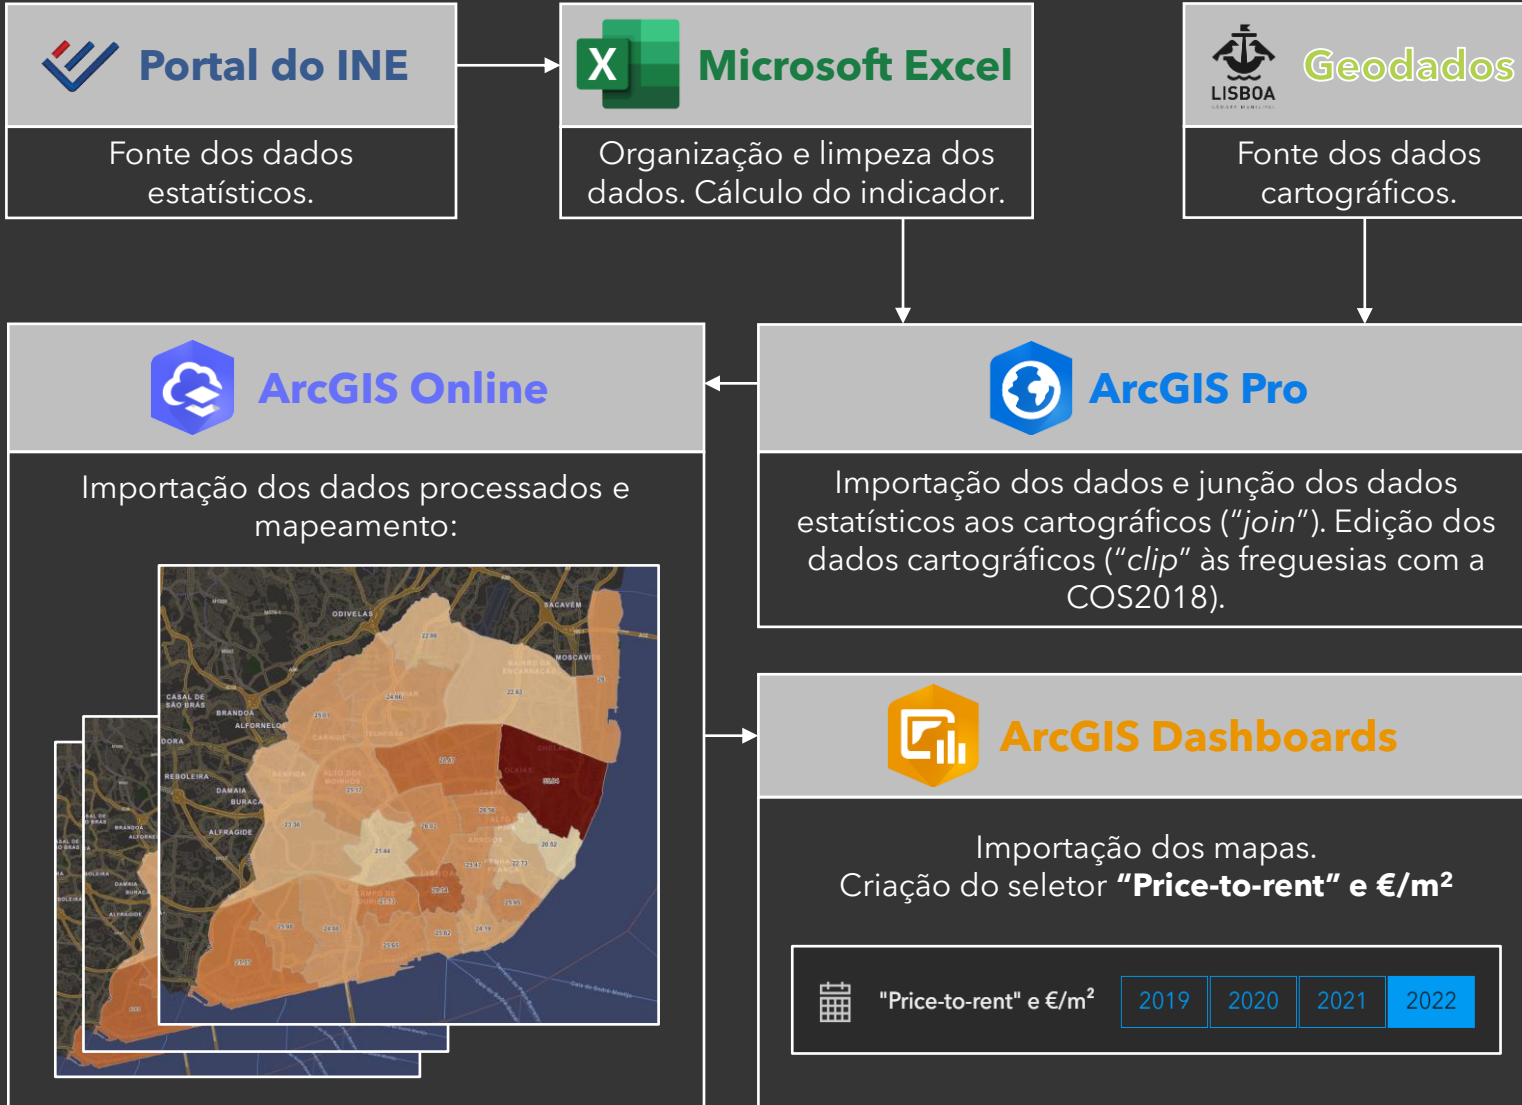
Portal do INE

Fonte dos dados estatísticos.

Microsoft Excel

Organização e limpeza dos dados. Cálculo do indicador.

LISBOA

Geodados

Fonte dos dados cartográficos.

ArcGIS Online

Importação dos dados processados e mapeamento:

ODIVELAS
SACAVÉM
MOSCAVIDE
CASAL DE SÃO BRÁS
BRANDOA
ALFORNELOS
REBOLEIRA
DAMAIA
BURACA
ALFRAGIDE

ArcGIS Pro

Importação dos dados e junção dos dados estatísticos aos cartográficos (“join”). Edição dos dados cartográficos (“clip” às freguesias com a COS2018).

ArcGIS Dashboards

Importação dos mapas.
Criação do seletor **“Price-to-rent” e €/m²**

"Price-to-rent" e €/m² 2019 2020 2021 2022